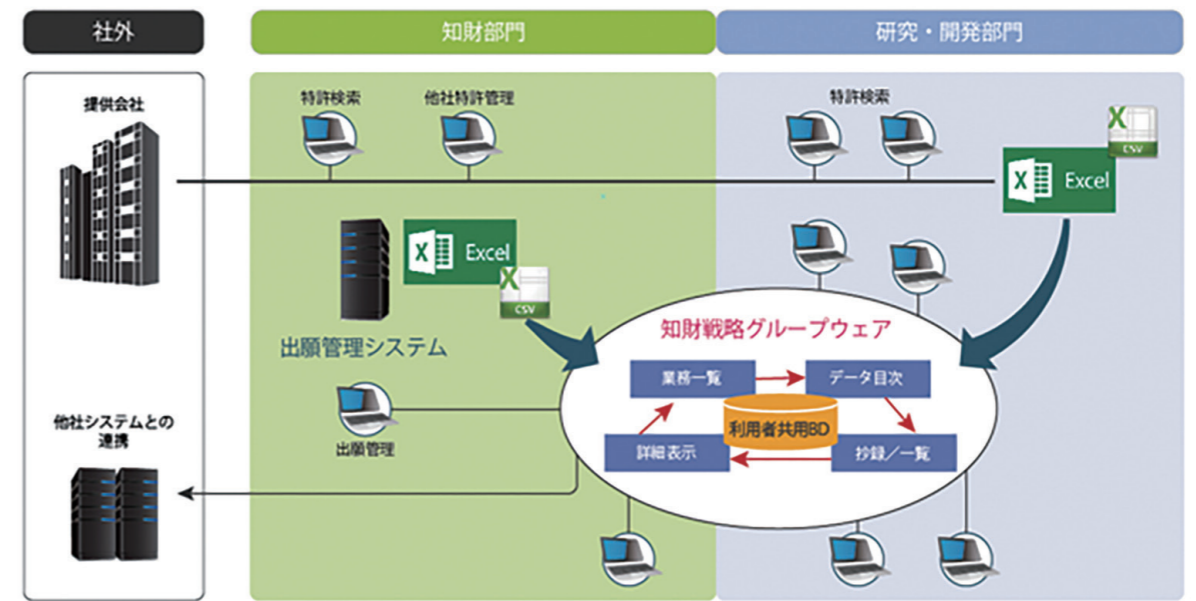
社外

知財部門

研究・開発部門

提供会社

特許検索

他社特許管理

特許検索

Excel

CSV

Excel

CSV

出願管理システム

知財戦略グループウェア

業務一覧

データ目次

利用者共用BD

詳細表示

抄録／一覧

他社システムとの連携

出願管理